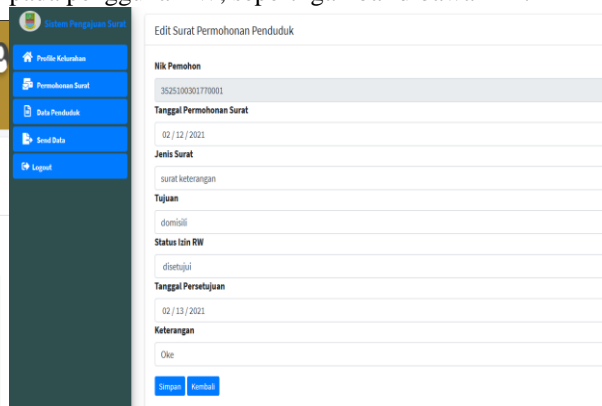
Sistem Pengajuan Surat

Profile Kelurahan
Permohonan Surat
Data Penduduk
Send Data
Logout

Edit Surat Permohonan Penduduk

Nik Pemohon
3525100301770001
Tanggal Permohonan Surat
02 / 12 / 2021
Jenis Surat
surat keterangan
Tujuan
domisili
Status Izin RW
disetujui
Tanggal Persetujuan
02 / 13 / 2021
Keterangan
Oke

Simpan Kembali